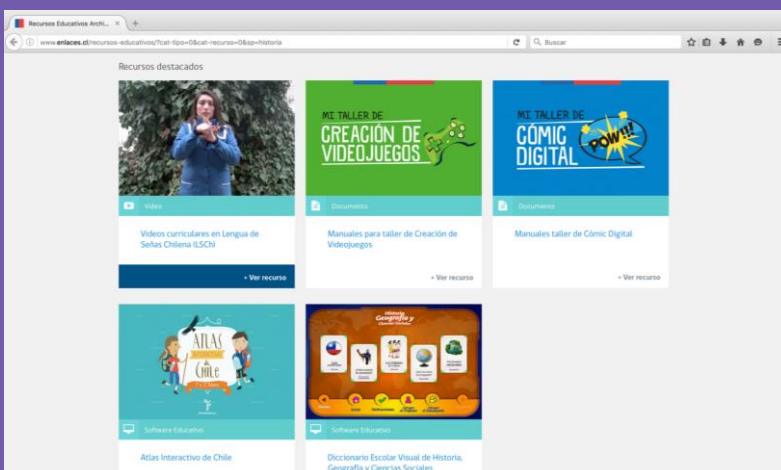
Recursos Educativos Archi... ×

www.enlaces.cl/recursos-educativos/?cat-tipo=0&cat-recurso=0&sp=historia

Buscar

Recursos destacados

Video

Videos curriculares en Lengua de Señas Chilena (LSCh)

+ Ver recurso

MI TALLER DE CREACIÓN DE VIDEOJUEGOS

Documento

Manuales para taller de Creación de Videojuegos

+ Ver recurso

MI TALLER DE CÓMIC DIGITAL POW!!

Documento

Manuales taller de Cómic Digital

+ Ver recurso

ATLAS Chile

Software Educativo

Atlas Interactivo de Chile

Historia Geografía y Ciencias Sociales

Software Educativo

Diccionario Escolar Visual de Historia, Geografía y Ciencias Sociales